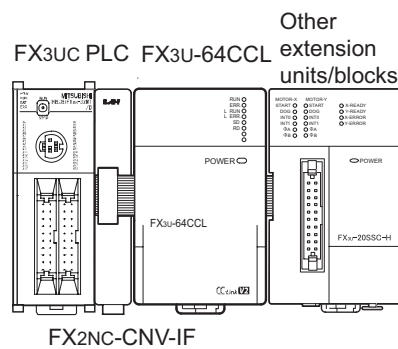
FX3UC PLC FX3U-64CCL

Other extension units/blocks

MITSUBISHI

RUN
ERR.
L RUN
L ERR.
SD
RD

POWER

FX3U-64CCL

CC-Link V2

MOTOR-X
START
DOG
INT0
INT1
ΦA
ΦB

MOTOR-Y
START
DOG
INT0
INT1
ΦA
ΦB

X-READY
Y-READY
X-ERROR
Y-ERROR

POWER

FX3U-20SSC-H

FX2NC-CNV-IF